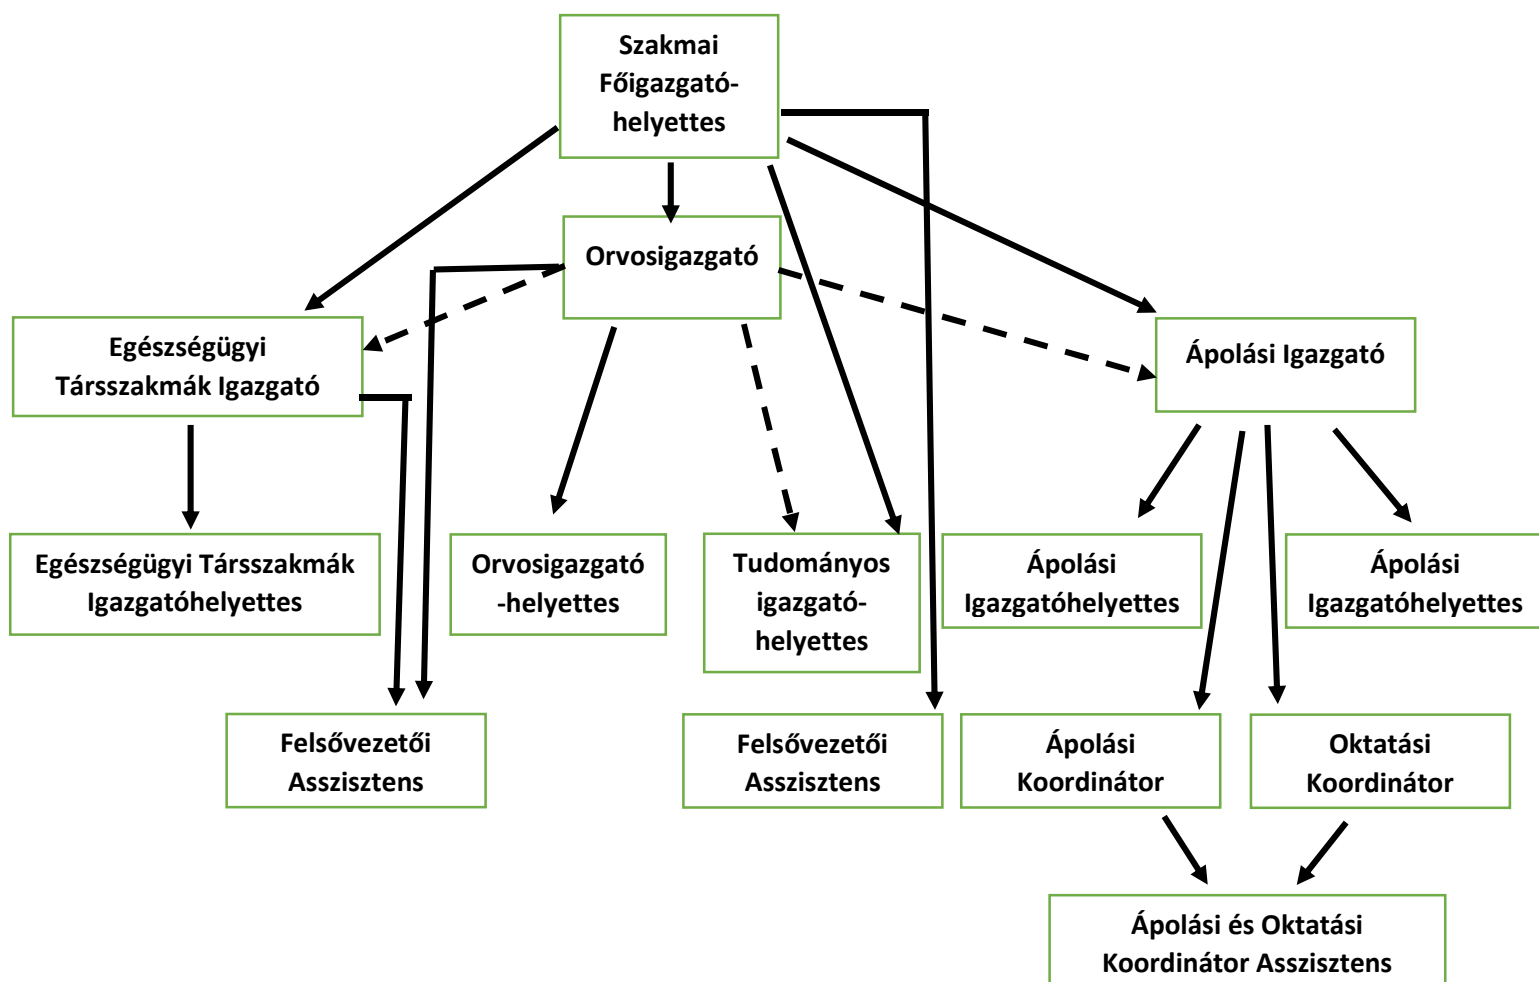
Szakmai Főigazgató-helyettes

Orvosigazgató

Egészségügyi Társszakmák Igazgató

Ápolási Igazgató

Egészségügyi Társszakmák Igazgatóhelyettes

Orvosigazgató -helyettes

Tudományos igazgató-helyettes

Ápolási Igazgatóhelyettes

Ápolási Igazgatóhelyettes

Felsővezetői Asszisztens

Felsővezetői Asszisztens

Ápolási Koordinátor

Oktatási Koordinátor

Ápolási és Oktatási Koordinátor Asszisztens